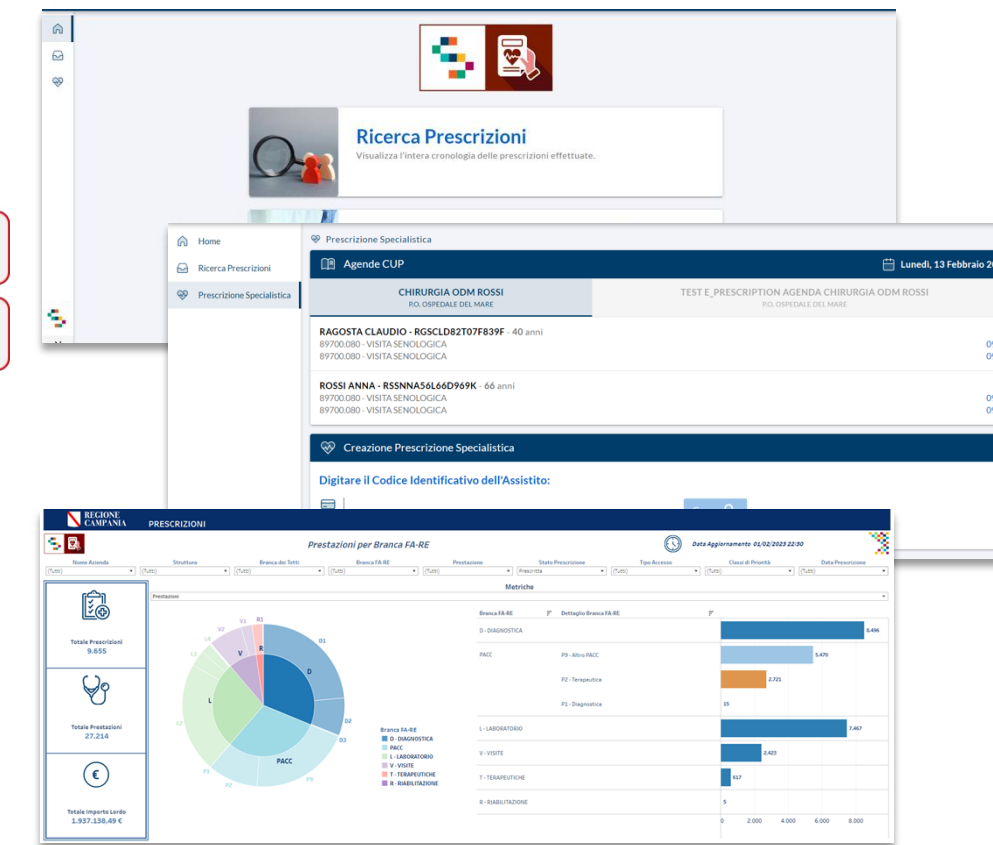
Ricerca Prescrizioni
Visualizza l'intera cronologia delle prescrizioni effettuate.

Home
Ricerca Prescrizioni
Prescrizione Specialistica

Prescrizione Specialistica

Agende CUP
Lunedì, 13 Febbraio 2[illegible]

CHIRURGIA ODM ROSSI
P.O. OSPEDALE DEL MARE

TEST E_PRESCRIPTION AGENDA CHIRURGIA ODM ROSSI
P.O. OSPEDALE DEL MARE

RAGOSTA CLAUDIO - RGSCLD82T07F839F - 40 anni
89700.080 - VISITA SENOLOGICA
89700.080 - VISITA SENOLOGICA

ROSSI ANNA - RSSNNA56L66D969K - 66 anni
89700.080 - VISITA SENOLOGICA
89700.080 - VISITA SENOLOGICA

Creazione Prescrizione Specialistica

Digitare il Codice Identificativo dell'Assistito:

REGIONE CAMPANIA
PRESCRIZIONI

Prestazioni per Branca FA-RE
Data Aggiornamento 01/02/2023 22:30

Nome Azienda | Struttura | Branca dei Tetti | Branca FA-RE | Prestazione | Stato Prescrizione | Tipo Accesso | Classi di Priorità | Data Prescrizione
(Tutto) | (Tutto) | (Tutto) | (Tutto) | (Tutto) | Prescritta | (Tutto) | (Tutto) | (Tutto)

Metriche
Prestazioni

Totale Prescrizioni
9.655

Totale Prestazioni
27.214

Totale Importo Lordo
1.937.138,49 €

D1 D2 D3 D PACC P3 P2 P9 L L3 L4 V V1 R R1

Branca FA-RE
D - DIAGNOSTICA
PACC
L - LABORATORIO
V - VISITE
T - TERAPEUTICHE
R - RIABILITAZIONE

| Branca FA-RE | Dettaglio Branca FA-RE | |
|---|---|---|
| D - DIAGNOSTICA | | 8.496 |
| PACC | P9 - Altro PACC | 5.470 |
| | P2 - Terapeutica | 2.721 |
| | P1 - Diagnostica | 15 |
| L - LABORATORIO | | 7.467 |
| V - VISITE | | 2.423 |
| T - TERAPEUTICHE | | 617 |
| R - RIABILITAZIONE | | 5 |

0 2.000 4.000 6.000 8.000